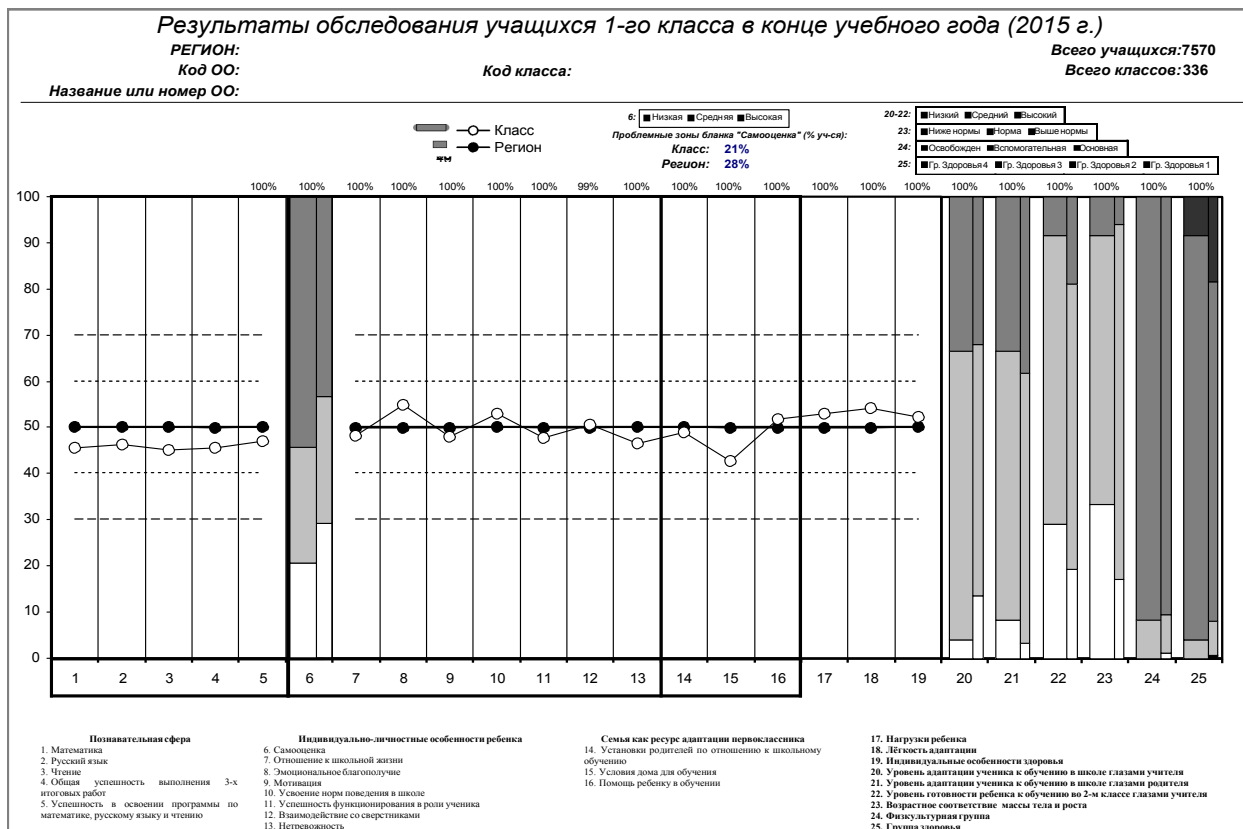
Результаты обследования учащихся 1-го класса в конце учебного года (2015 г.)

РЕГИОН:
Код ОО:
Название или номер ОО:

Код класса:

Всего учащихся:7570
Всего классов:336

Класс
Регион

6: Низкая Средняя Высокая
Проблемные зоны бланка "Самооценка" (% уч-ся):
Класс: 21%
Регион: 28%

20-22: Низкий Средний Высокий
23: Ниже нормы Норма Выше нормы
24: Освобожден Вспомогательная Основная
25: Гр. Здоровья 4 Гр. Здоровья 3 Гр. Здоровья 2 Гр. Здоровья 1

100% 100% 100% 100% 100% 100% 100% 99% 100% 100% 100% 100% 100% 100% 100% 100% 100% 100% 100% 100% 100%

100
90
80
70
60
50
40
30
20
10
0

1 2 3 4 5 6 7 8 9 10 11 12 13 14 15 16 17 18 19 20 21 22 23 24 25

Познавательная сфера
1. Математика
2. Русский язык
3. Чтение
4. Общая успешность выполнения 3-х итоговых работ
5. Успешность в освоении программы по математике, русскому языку и чтению

Индивидуально-личностные особенности ребенка
6. Самооценка
7. Отношение к школьной жизни
8. Эмоциональное благополучие
9. Мотивация
10. Усвоение норм поведения в школе
11. Успешность функционирования в роли ученика
12. Взаимодействие со сверстниками
13. Нетревожность

Семья как ресурс адаптации первоклассника
14. Установки родителей по отношению к школьному обучению
15. Условия дома для обучения
16. Помощь ребенку в обучении

17. Нагрузки ребенка
18. Лёгкость адаптации
19. Индивидуальные особенности здоровья
20. Уровень адаптации ученика к обучению в школе глазами учителя
21. Уровень адаптации ученика к обучению в школе глазами родителя
22. Уровень готовности ребенка к обучению во 2-м классе глазами учителя
23. Возрастное соответствие массы тела и роста
24. Физкультурная группа
25. Группа здоровья